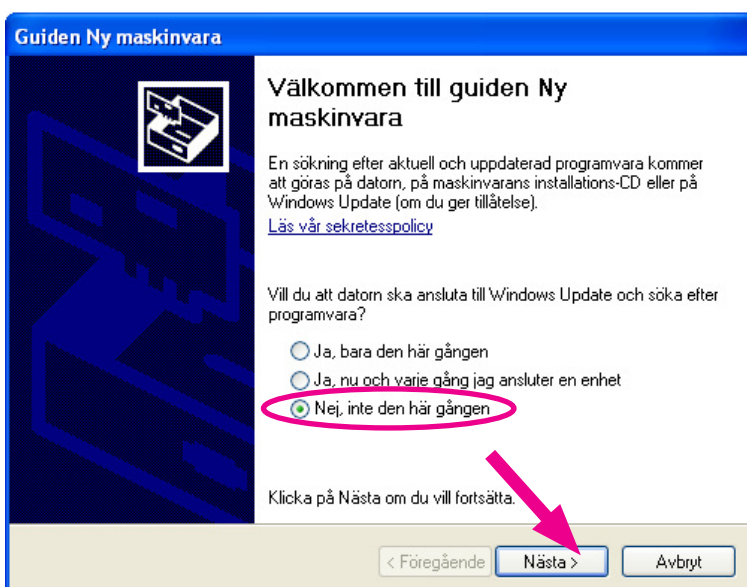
Guiden Ny maskinvara

Välkommen till guiden Ny maskinvara

En sökning efter aktuell och uppdaterad programvara kommer att göras på datorn, på maskinvarans installations-CD eller på Windows Update (om du ger tillåtelse).

Läs vår sekretesspolicy

Vill du att datorn ska ansluta till Windows Update och söka efter programvara?

Ja, bara den här gången

Ja, nu och varje gång jag ansluter en enhet

Nej, inte den här gången

Klicka på Nästa om du vill fortsätta.

< Föregående | Nästa > | Avbryt